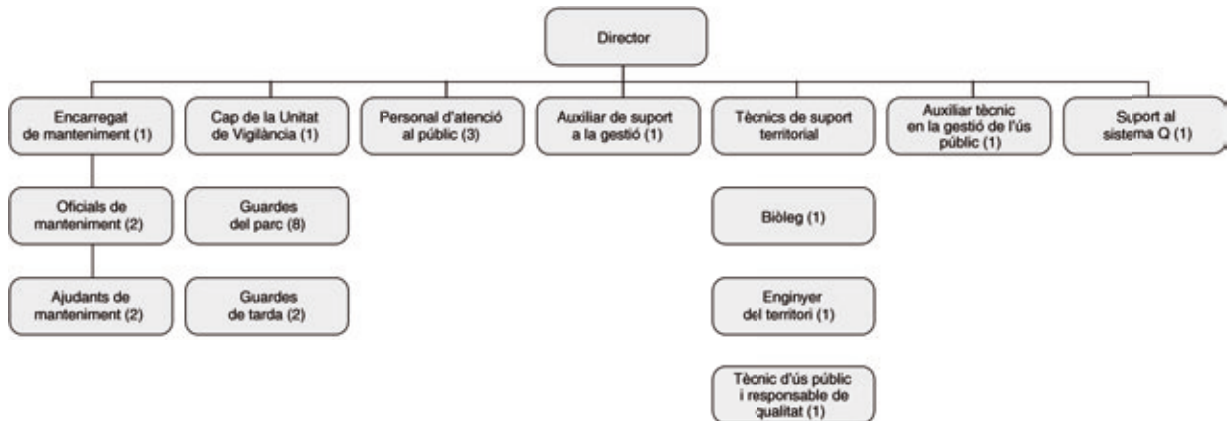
Director

Encarregat de manteniment (1)

Oficials de manteniment (2)

Ajudants de manteniment (2)

Cap de la Unitat de Vigilància (1)

Guardes del parc (8)

Guardes de tarda (2)

Personal d'atenció al públic (3)

Auxiliar de suport a la gestió (1)

Tècnics de suport territorial

Biòleg (1)

Enginyer del territori (1)

Tècnic d'ús públic i responsable de qualitat (1)

Auxiliar tècnic en la gestió de l'ús públic (1)

Suport al sistema Q (1)